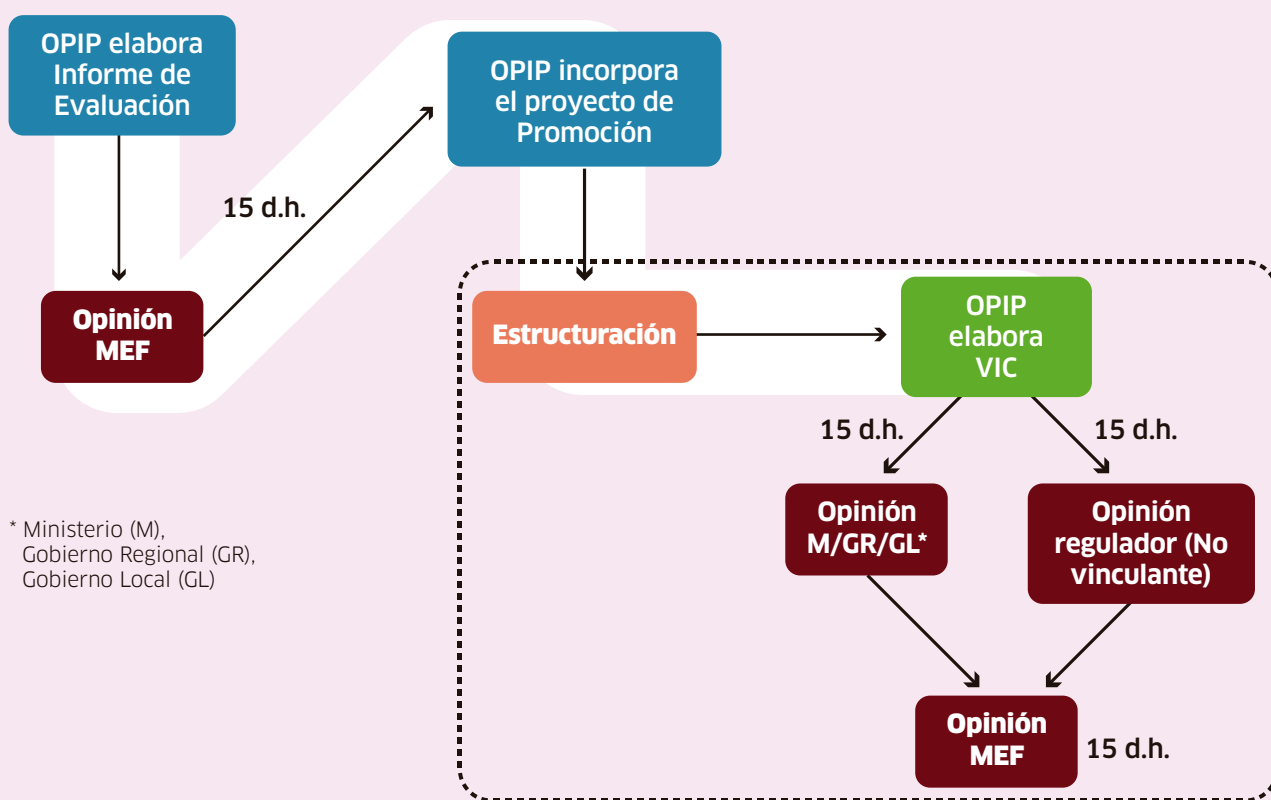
OPIP elabora Informe de Evaluación

Opinión MEF

15 d.h.

OPIP incorpora el proyecto de Promoción

Estructuración

OPIP elabora VIC

15 d.h.

15 d.h.

Opinión M/GR/GL*

Opinión regulador (No vinculante)

Opinión MEF

15 d.h.

* Ministerio (M), Gobierno Regional (GR), Gobierno Local (GL)